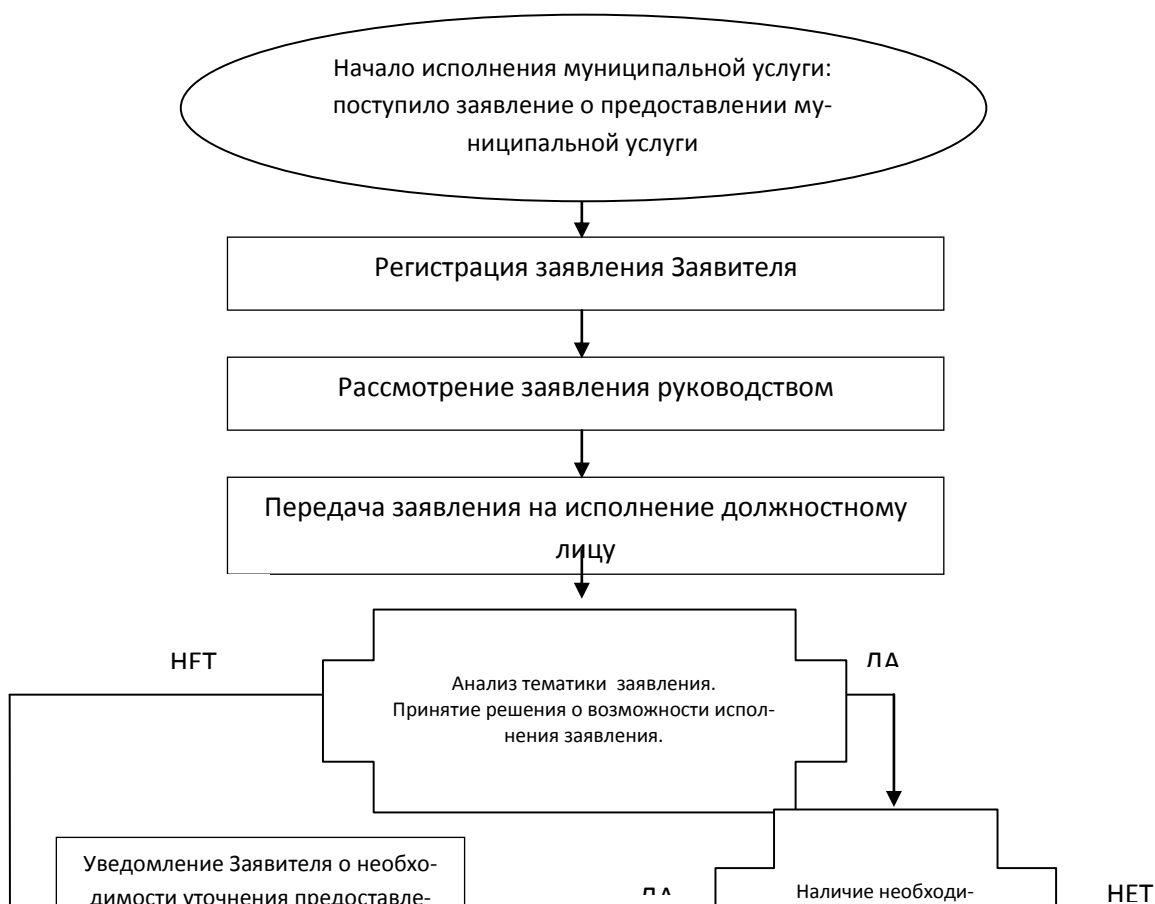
Начало исполнения муниципальной услуги: поступило заявление о предоставлении муниципальной услуги

Регистрация заявления Заявителя

Рассмотрение заявления руководством

Передача заявления на исполнение должностному лицу

НЕТ

Анализ тематики заявления. Принятие решения о возможности исполнения заявления.

ДА

Уведомление Заявителя о необходимости уточнения предоставле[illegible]

ДА

Наличие необходи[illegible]

НЕТ